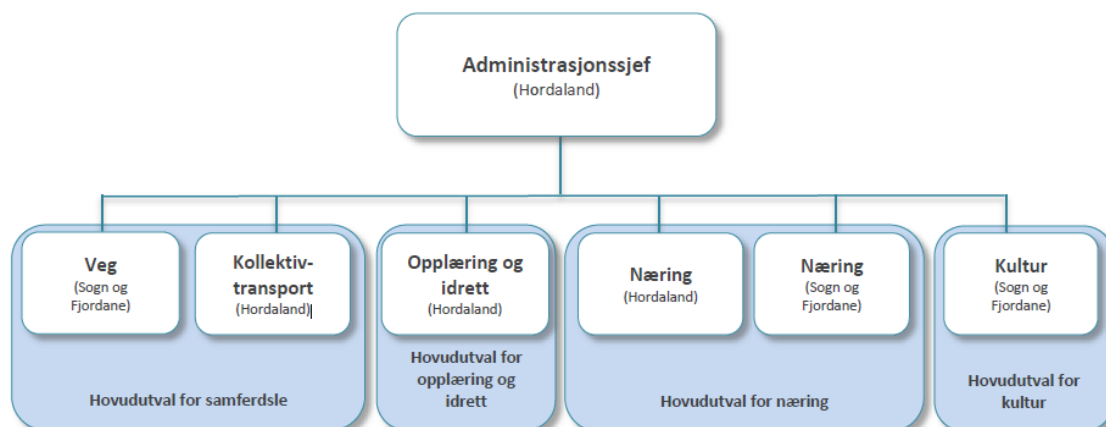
Administrasjonssjef
(Hordaland)

Veg
(Sogn og Fjordane)

Kollektivtransport
(Hordaland)

Hovudutval for samferdsle

Opplæring og idrett
(Hordaland)

Hovudutval for opplæring og idrett

Næring
(Hordaland)

Næring
(Sogn og Fjordane)

Hovudutval for næring

Kultur
(Sogn og Fjordane)

Hovudutval for kultur